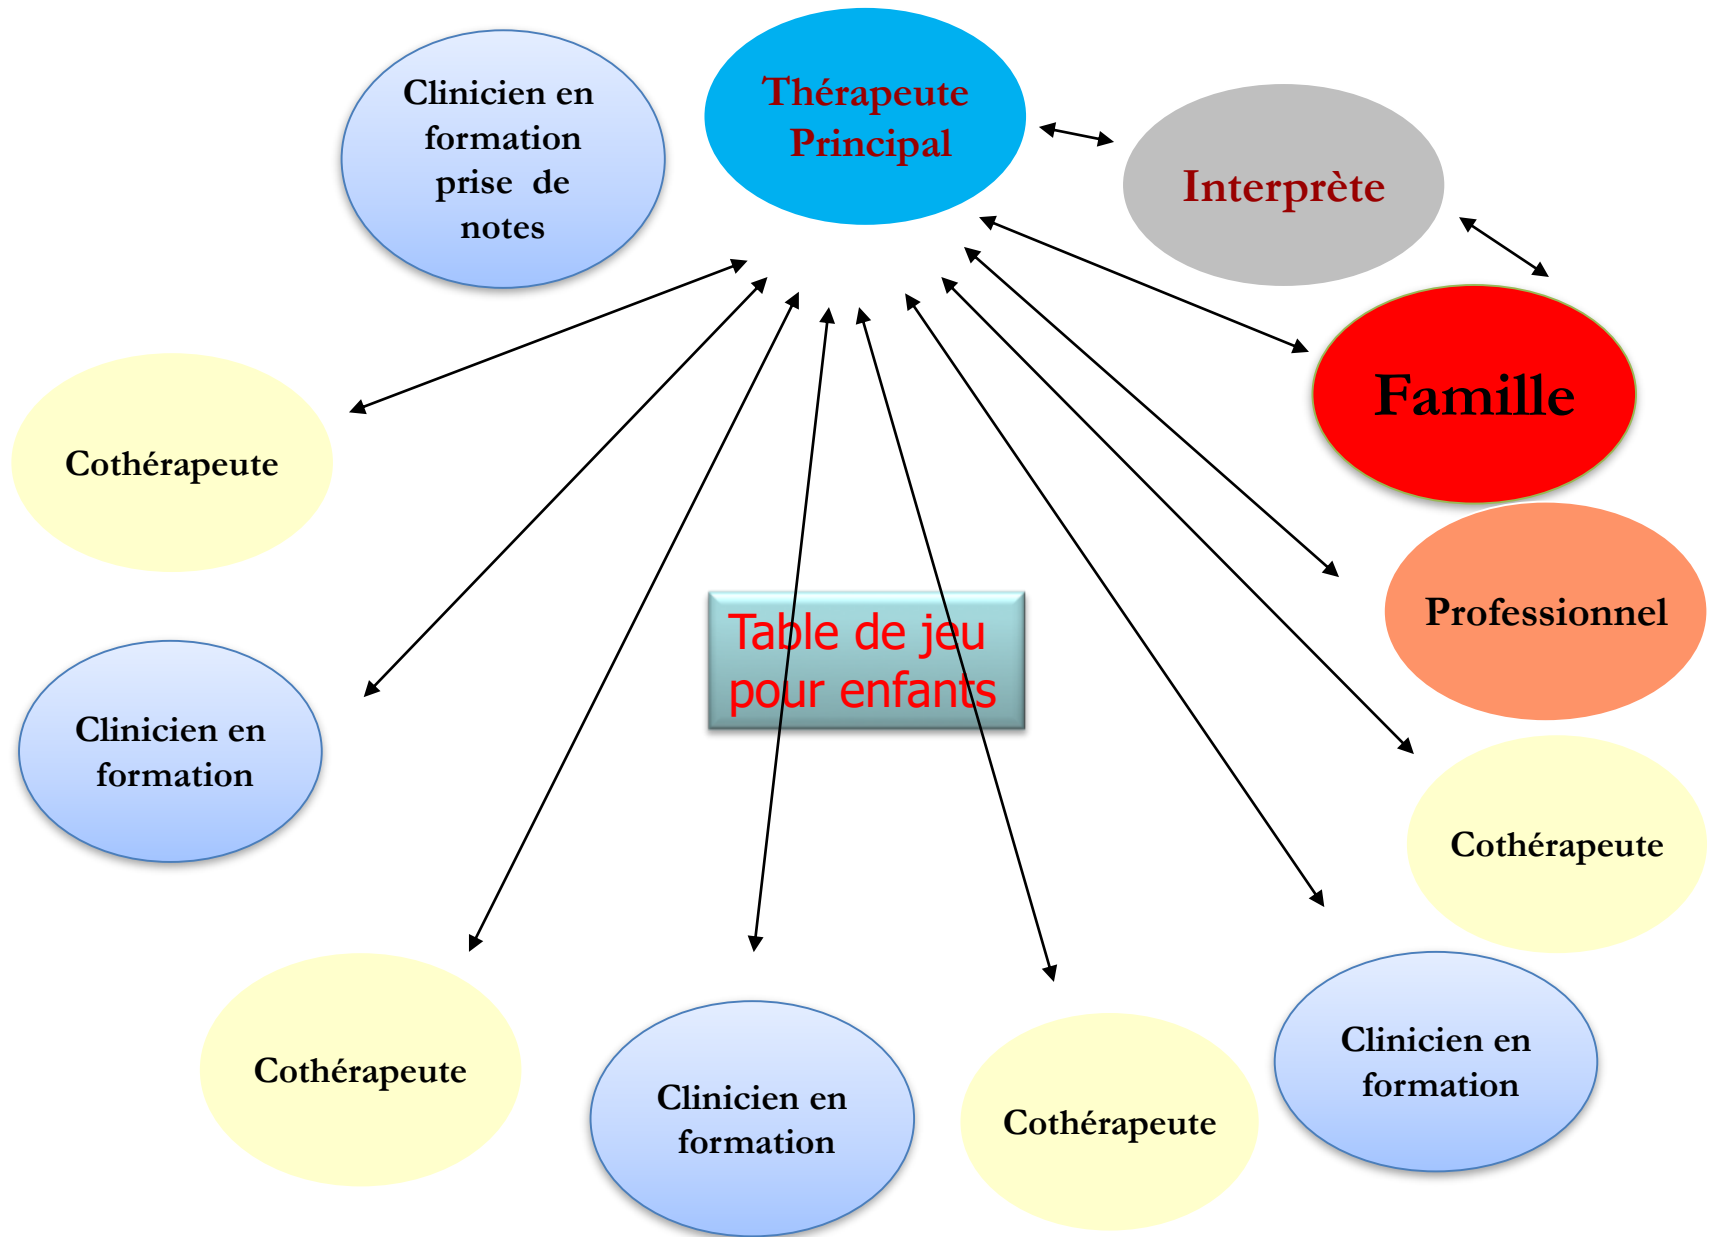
Clinicien en formation prise de notes

Thérapeute Principal

Interprète

Famille

Professionnel

Cothérapeute

Clinicien en formation

Cothérapeute

Clinicien en formation

Cothérapeute

Clinicien en formation

Cothérapeute

Table de jeu pour enfants